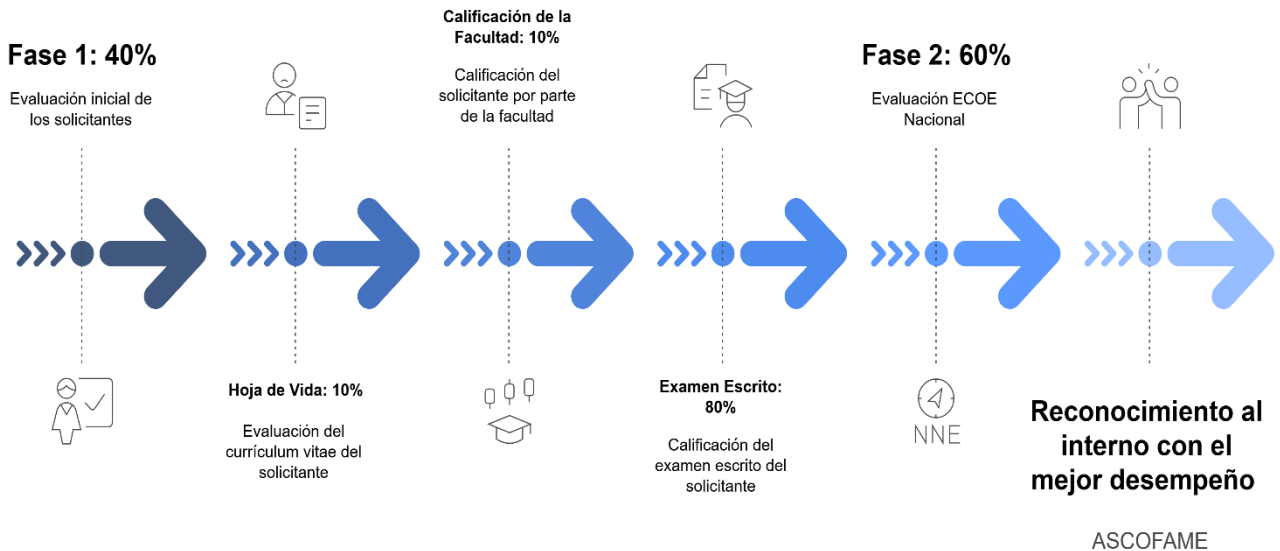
Fase 1: 40%

Evaluación inicial de los solicitantes

Calificación de la Facultad: 10%

Calificación del solicitante por parte de la facultad

Fase 2: 60%

Evaluación ECOE Nacional

Hoja de Vida: 10%

Evaluación del currículum vitae del solicitante

Examen Escrito: 80%

Calificación del examen escrito del solicitante

NNE

Reconocimiento al interno con el mejor desempeño

ASCOFAME